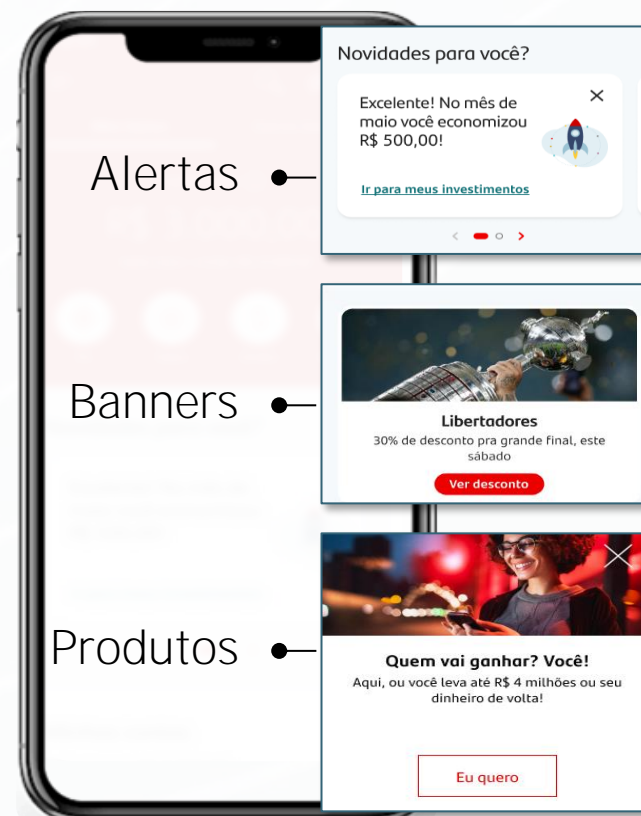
Alertas

Novidades para você?

Excelente! No mês de maio você economizou R$ 500,00!

Ir para meus investimentos

Banners

Libertadores

30% de desconto pra grande final, este sábado

Ver desconto

Produtos

Quem vai ganhar? Você!

Aqui, ou você leva até R$ 4 milhões ou seu dinheiro de volta!

Eu quero